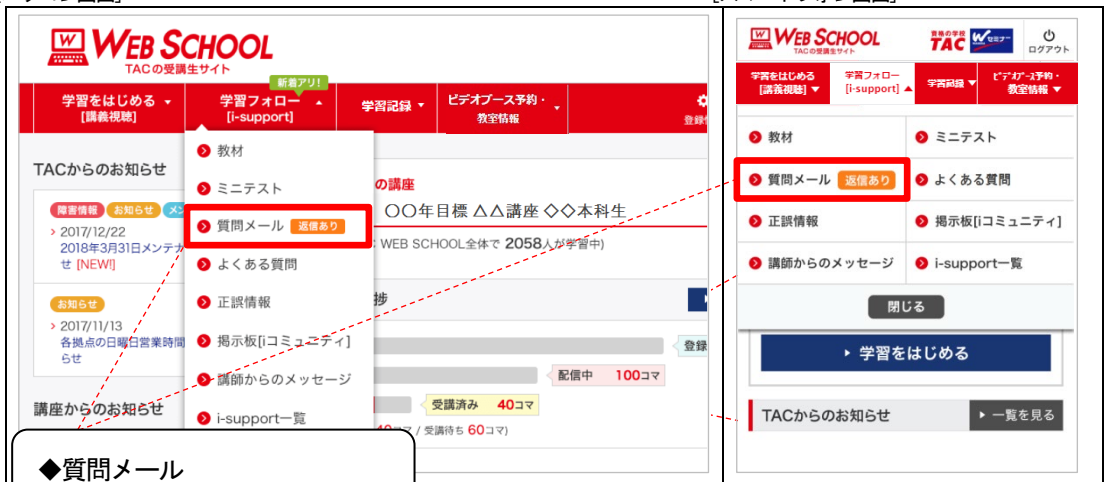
WEB SCHOOL
TACの受講生サイト

新着アリ!
学習をはじめる [講義視聴]
学習フォロー [i-support]
学習記録
ビデオブース予約・教室情報
登録

TACからのお知らせ
障害情報 お知らせ
> 2017/12/22
2018年3月31日メンテナンス
せ [NEW!]
お知らせ
> 2017/11/13
各拠点の日曜日営業時間
らせ

講座からのお知らせ

教材
ミニテスト
質問メール 返信あり
よくある質問
正誤情報
掲示板[iコミュニティ]
講師からのメッセージ
i-support一覧

の講座
○○年目標 △△講座 ◇◇本科生
WEB SCHOOL全体で 2058人が学習中)
捗
登録
配信中 100コマ
受講済み 40コマ
40コマ / 受講待ち 60コマ)

◆質問メール

WEB SCHOOL
TACの受講生サイト
資格の学校 TAC Wセミナー
ログアウト
学習をはじめる [講義視聴]
学習フォロー [i-support]
学習記録
ビデオブース予約・教室情報
教材
ミニテスト
質問メール 返信あり
よくある質問
正誤情報
掲示板[iコミュニティ]
講師からのメッセージ
i-support一覧
閉じる
学習をはじめる
TACからのお知らせ
一覧を見る